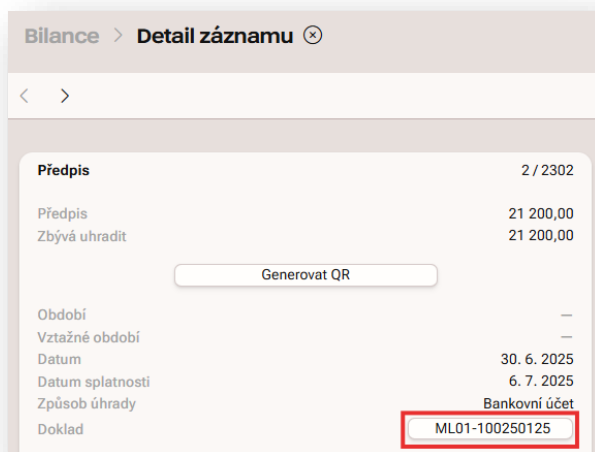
Bilance > Detail záznamu ⊗

< >

Předpis 2 / 2302

Předpis 21 200,00
Zbývá uhradit 21 200,00

Generovat QR

Období —
Vztažné období —
Datum 30. 6. 2025
Datum splatnosti 6. 7. 2025
Způsob úhrady Bankovní účet
Doklad ML01-100250125